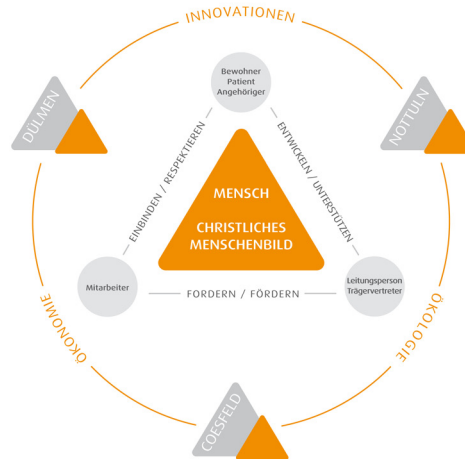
INNOVATIONEN

DÜLMEN

NOTTULN

Bewohner
Patient
Angehöriger

EINBINDEN / RESPEKTIEREN

ENTWICKELN / UNTERSTÜTZEN

MENSCH

CHRISTLICHES
MENSCHENBILD

Mitarbeiter

FORDERN / FÖRDERN

Leitungsperson
Trägervertreter

ÖKONOMIE

ÖKOLOGIE

COESFELD